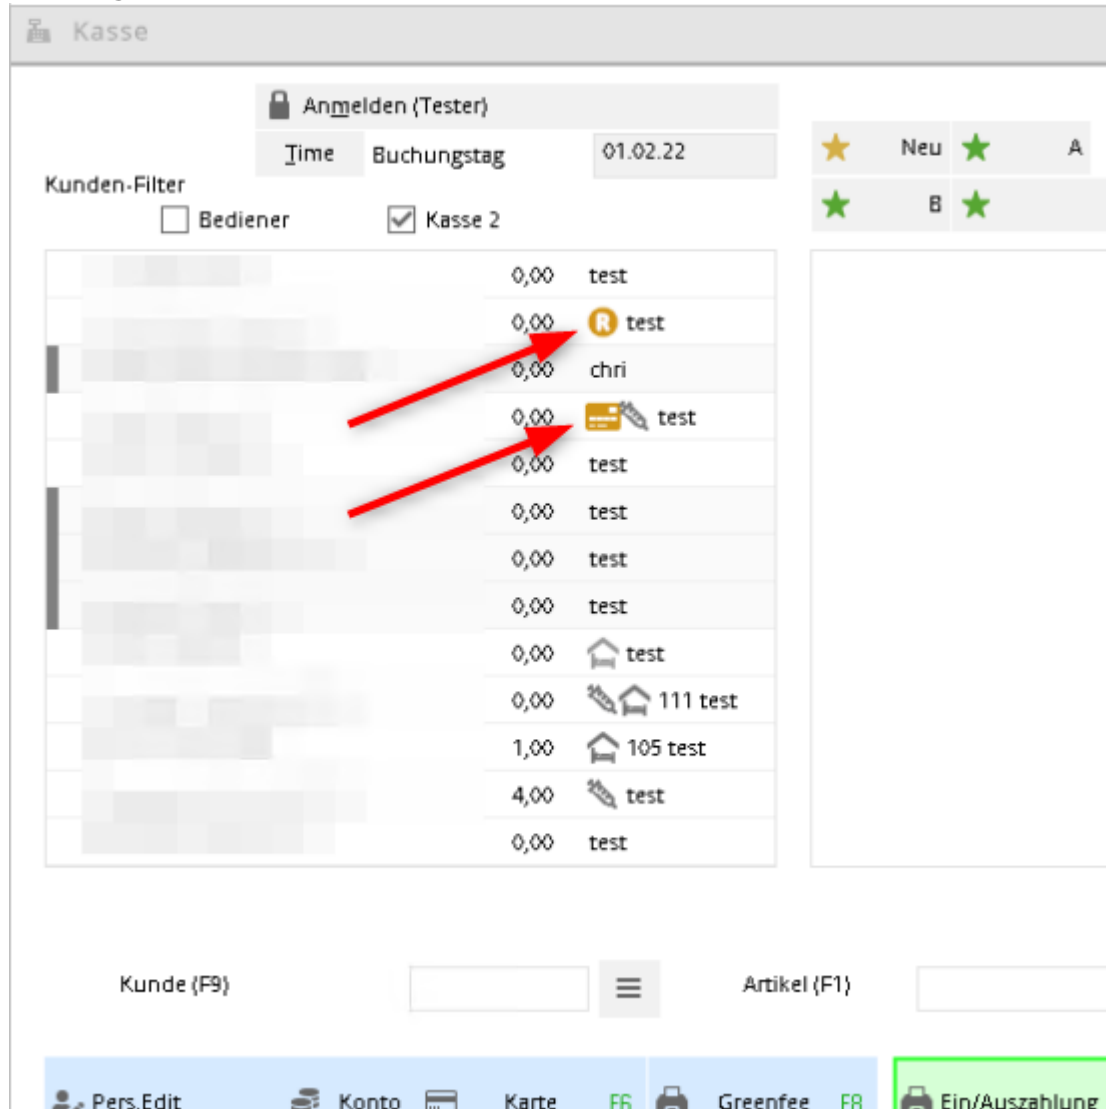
Kasse

Anmelden (Tester)

Time Buchungstag 01.02.22

Kunden-Filter

Bediener Kasse 2

Neu A

B

| | |
|---|---|
| 0,00 | test |
| 0,00 | R test |
| 0,00 | chri |
| 0,00 | test |
| 0,00 | test |
| 0,00 | test |
| 0,00 | test |
| 0,00 | test |
| 0,00 | test |
| 0,00 | 111 test |
| 1,00 | 105 test |
| 4,00 | test |
| 0,00 | test |

Kunde (F9) Artikel (F1)

Pers.Edit Konto Karte F6 Greenfee F8 Ein/Auszahlung